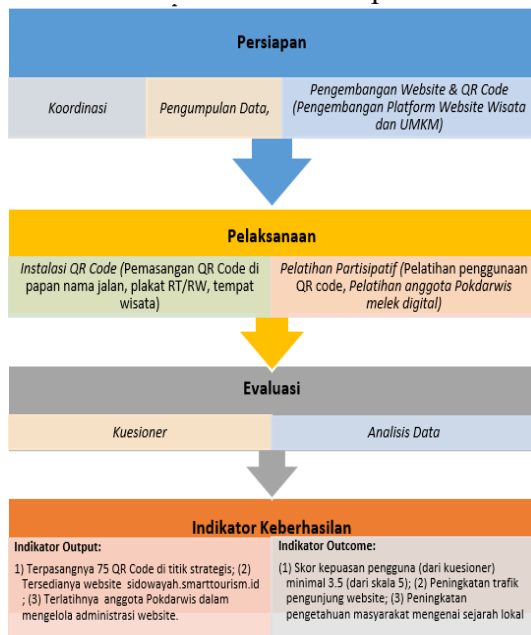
Persiapan

Koordinasi

Pengumpulan Data,

Pengembangan Website & QR Code (Pengembangan Platform Website Wisata dan UMKM)

Pelaksanaan

Instalasi QR Code (Pemasangan QR Code di papan nama jalan, plakat RT/RW, tempat wisata)

Pelatihan Partisipatif (Pelatihan penggunaan QR code, Pelatihan anggota Pokdarwis melek digital)

Evaluasi

Kuesioner

Analisis Data

Indikator Keberhasilan

Indikator Output:

1) Terpasangnya 75 QR Code di titik strategis; (2) Tersedianya website sidowayah.smarttourism.id ; (3) Terlatihnya anggota Pokdarwis dalam mengelola administrasi website.

Indikator Outcome:

(1) Skor kepuasan pengguna (dari kuesioner) minimal 3.5 (dari skala 5); (2) Peningkatan trafik pengunjung website; (3) Peningkatan pengetahuan masyarakat mengenai sejarah lokal